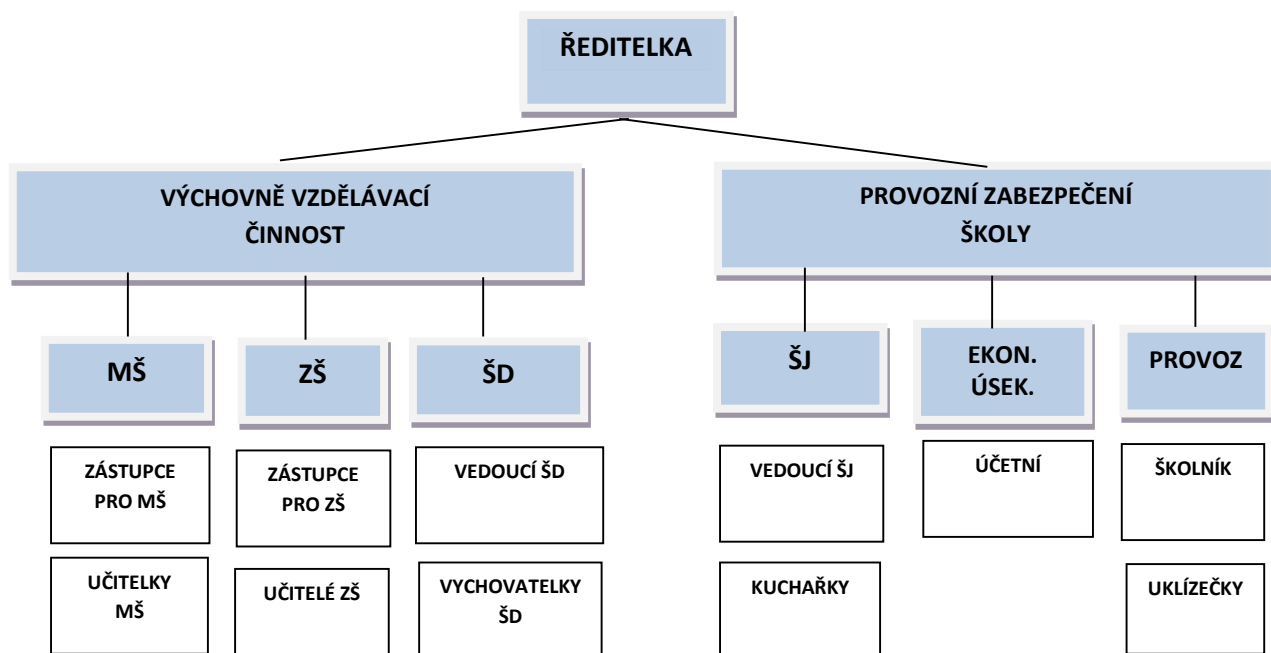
ŘEDITELKA

VÝCHOVNĚ VZDĚLÁVACÍ ČINNOST

PROVOZNÍ ZABEZPEČENÍ ŠKOLY

MŠ

ZŠ

ŠD

ŠJ

EKON. ÚSEK.

PROVOZ

ZÁSTUPCE PRO MŠ

UČITELKY MŠ

ZÁSTUPCE PRO ZŠ

UČITELÉ ZŠ

VEDOUCÍ ŠD

VYCHOVATELKY ŠD

VEDOUCÍ ŠJ

KUCHAŘKY

ÚČETNÍ

ŠKOLNÍK

UKLÍZEČKY